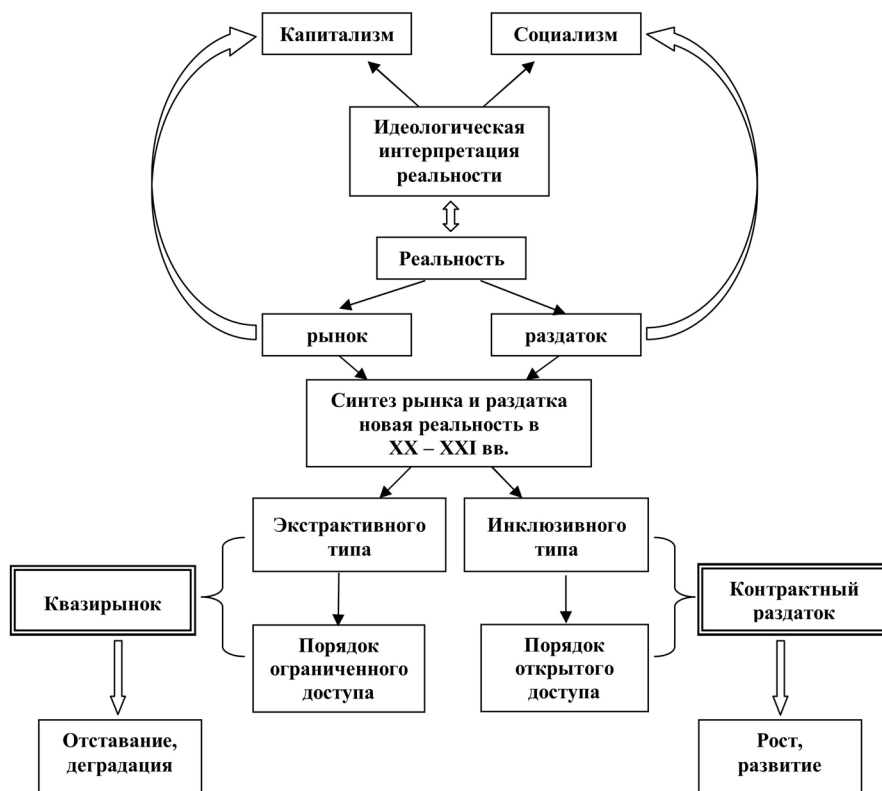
Капитализм

Социализм

Идеологическая интерпретация реальности

Реальность

рынок

раздаток

Синтез рынка и раздатка новая реальность в XX – XXI вв.

Экстрактивного типа

Инклюзивного типа

Квазирынок

Порядок ограниченного доступа

Порядок открытого доступа

Контрактный раздаток

Отставание, деградация

Рост, развитие